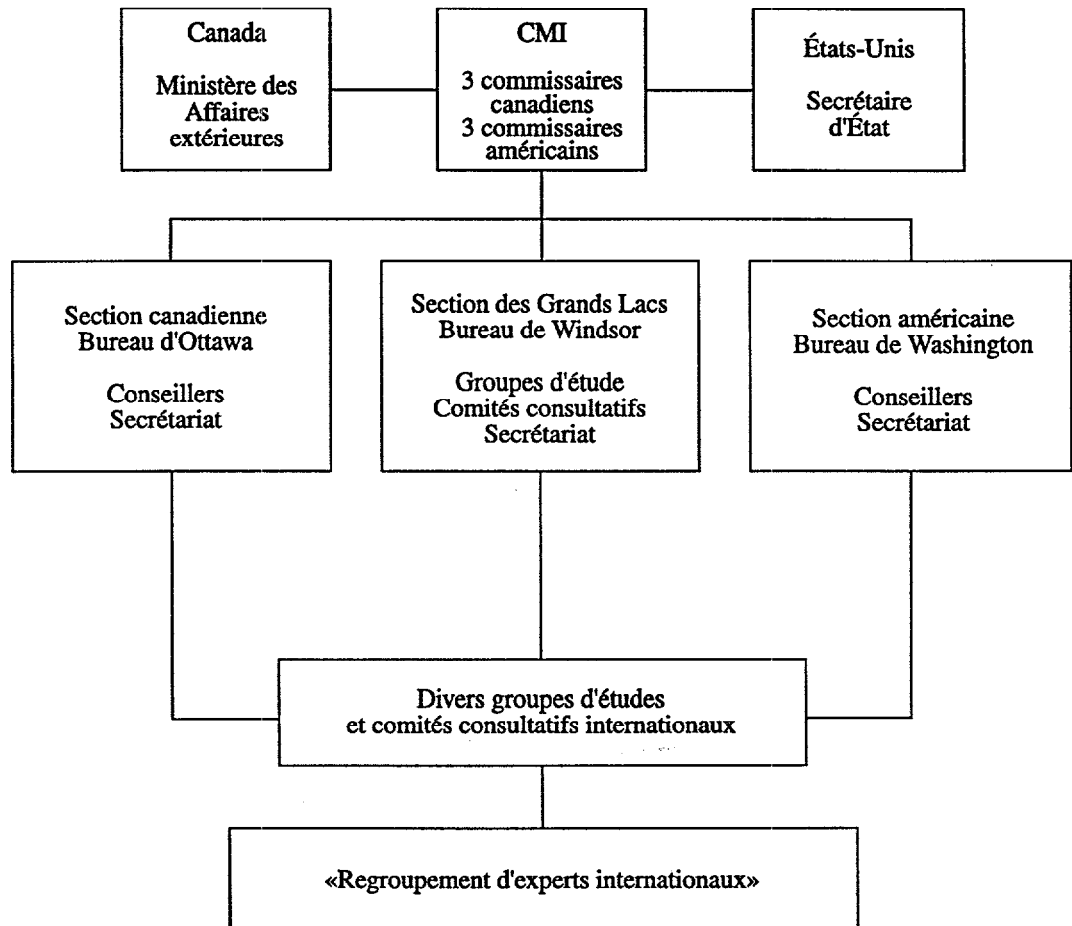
Canada

Ministère des Affaires extérieures

CMI

3 commissaires canadiens
3 commissaires américains

États-Unis

Secrétaire d'État

Section canadienne
Bureau d'Ottawa

Conseillers
Secrétariat

Section des Grands Lacs
Bureau de Windsor

Groupes d'étude
Comités consultatifs
Secrétariat

Section américaine
Bureau de Washington

Conseillers
Secrétariat

Divers groupes d'études
et comités consultatifs internationaux

«Regroupement d'experts internationaux»